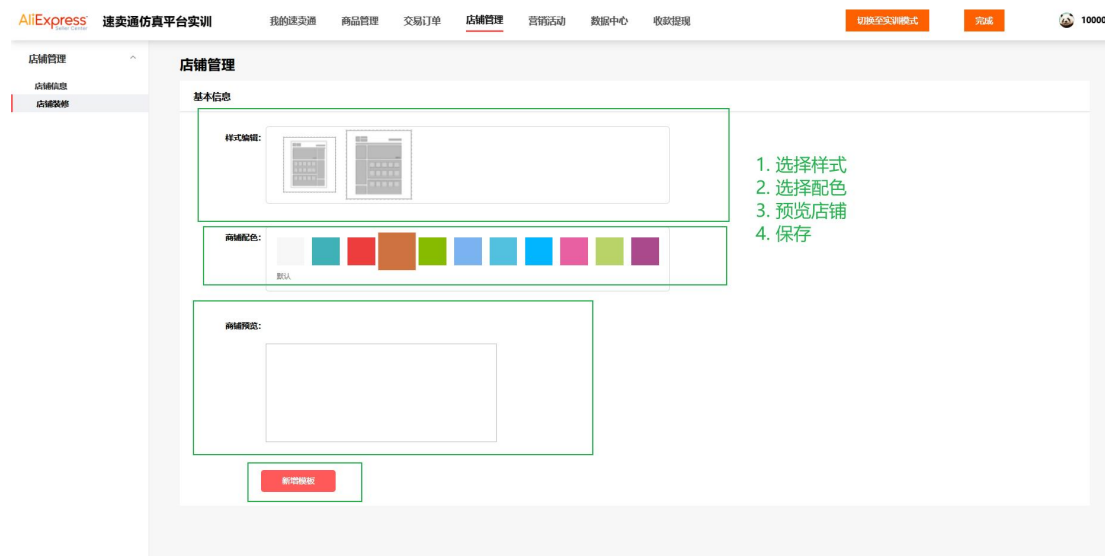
AliExpress Seller Center 速卖通仿真平台实训 我的速卖通 商品管理 交易订单 店铺管理 营销活动 数据中心 收款提现 切换至实训模式 完成 10000

店铺管理
店铺信息
店铺装修

店铺管理

基本信息

样式编辑:

1. 选择样式
2. 选择配色
3. 预览店铺
4. 保存

商铺配色:
默认

商铺预览:

新增模板